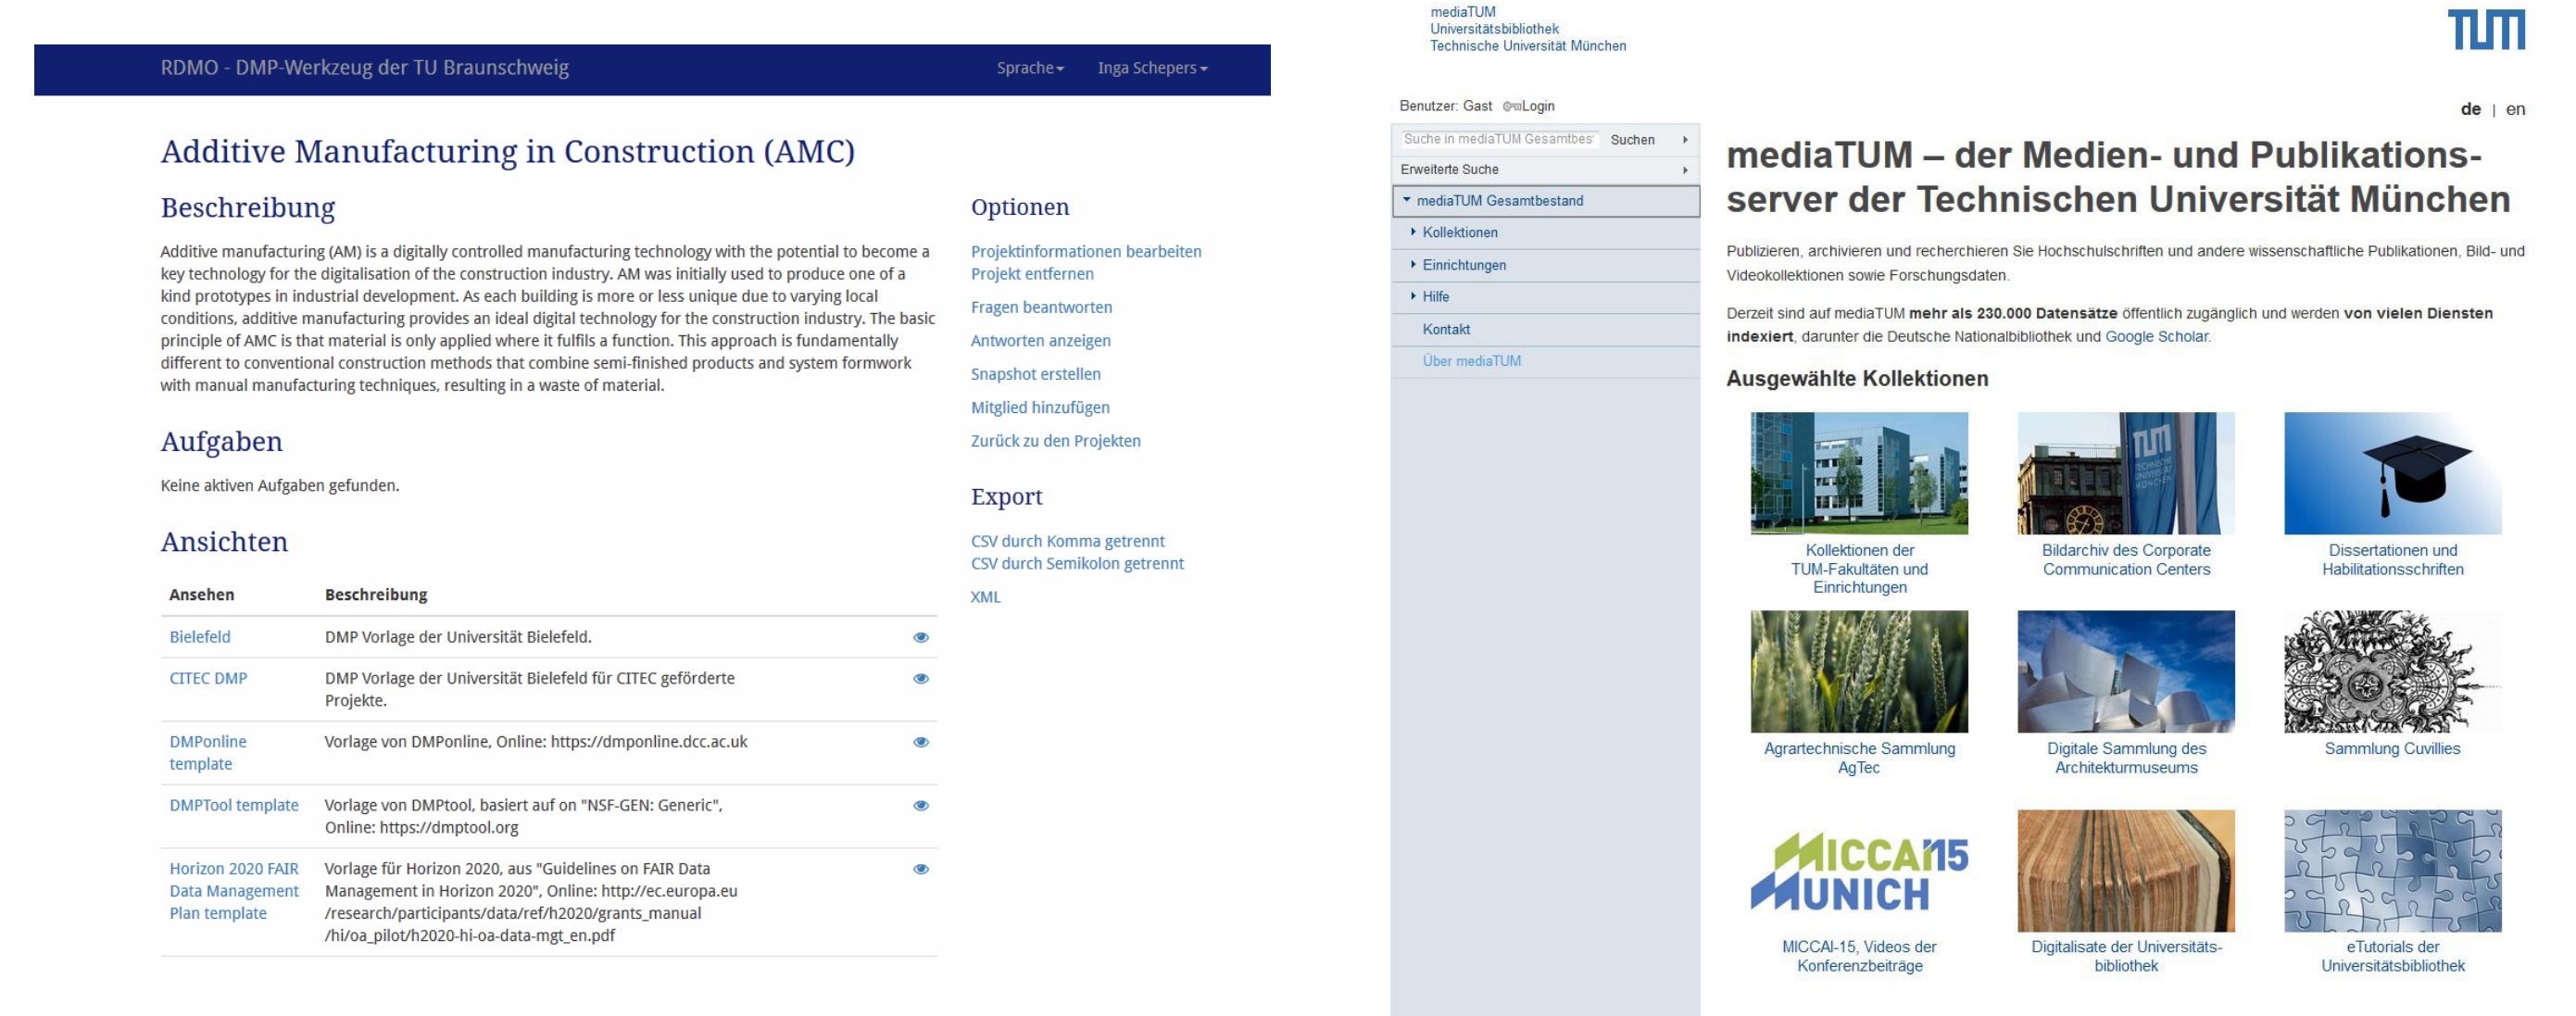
RDMO - DMP-Werkzeug der TU Braunschweig

Sprache ▾ Inga Schepers ▾

Additive Manufacturing in Construction (AMC)

Beschreibung

Additive manufacturing (AM) is a digitally controlled manufacturing technology with the potential to become a key technology for the digitalisation of the construction industry. AM was initially used to produce one of a kind prototypes in industrial development. As each building is more or less unique due to varying local conditions, additive manufacturing provides an ideal digital technology for the construction industry. The basic principle of AMC is that material is only applied where it fulfils a function. This approach is fundamentally different to conventional construction methods that combine semi-finished products and system formwork with manual manufacturing techniques, resulting in a waste of material.

Aufgaben

Keine aktiven Aufgaben gefunden.

Ansichten

| Ansehen | Beschreibung |
|---|---|
| Bielefeld | DMP Vorlage der Universität Bielefeld. |
| CITEC DMP | DMP Vorlage der Universität Bielefeld für CITEC geförderte Projekte. |
| DMPonline template | Vorlage von DMPonline, Online: https://dmponline.dcc.ac.uk |
| DMPTool template | Vorlage von DMPtool, basiert auf on "NSF-GEN: Generic", Online: https://dmptool.org |
| Horizon 2020 FAIR Data Management Plan template | Vorlage für Horizon 2020, aus "Guidelines on FAIR Data Management in Horizon 2020", Online: http://ec.europa.eu /research/participants/data/ref/h2020/grants_manual /hi/oa_pilot/h2020-hi-oa-data-mgt_en.pdf |

Optionen

Projektinformationen bearbeiten
Projekt entfernen
Fragen beantworten
Antworten anzeigen
Snapshot erstellen
Mitglied hinzufügen
Zurück zu den Projekten

Export

CSV durch Komma getrennt
CSV durch Semikolon getrennt
XML

mediaTUM
Universitätsbibliothek
Technische Universität München

TUM

Benutzer: Gast Login

de | en

Suche in mediaTUM Gesamtbes Suchen
Erweiterte Suche
mediaTUM Gesamtbestand
Kollektionen
Einrichtungen
Hilfe
Kontakt
Über mediaTUM

mediaTUM – der Medien- und Publikationsserver der Technischen Universität München

Publizieren, archivieren und recherchieren Sie Hochschulschriften und andere wissenschaftliche Publikationen, Bild- und Videokollektionen sowie Forschungsdaten.

Derzeit sind auf mediaTUM mehr als 230.000 Datensätze öffentlich zugänglich und werden von vielen Diensten indexiert, darunter die Deutsche Nationalbibliothek und Google Scholar.

Ausgewählte Kollektionen

Kollektionen der TUM-Fakultäten und Einrichtungen

TUM

Bildarchiv des Corporate Communication Centers

Dissertationen und Habilitationsschriften

Agrartechnische Sammlung AgTec

Digitale Sammlung des Architekturmuseums

Sammlung Cuvillies

MICCAI15 MUNICH

MICCAI-15, Videos der Konferenzbeiträge

Digitalisate der Universitätsbibliothek

eTutorials der Universitätsbibliothek